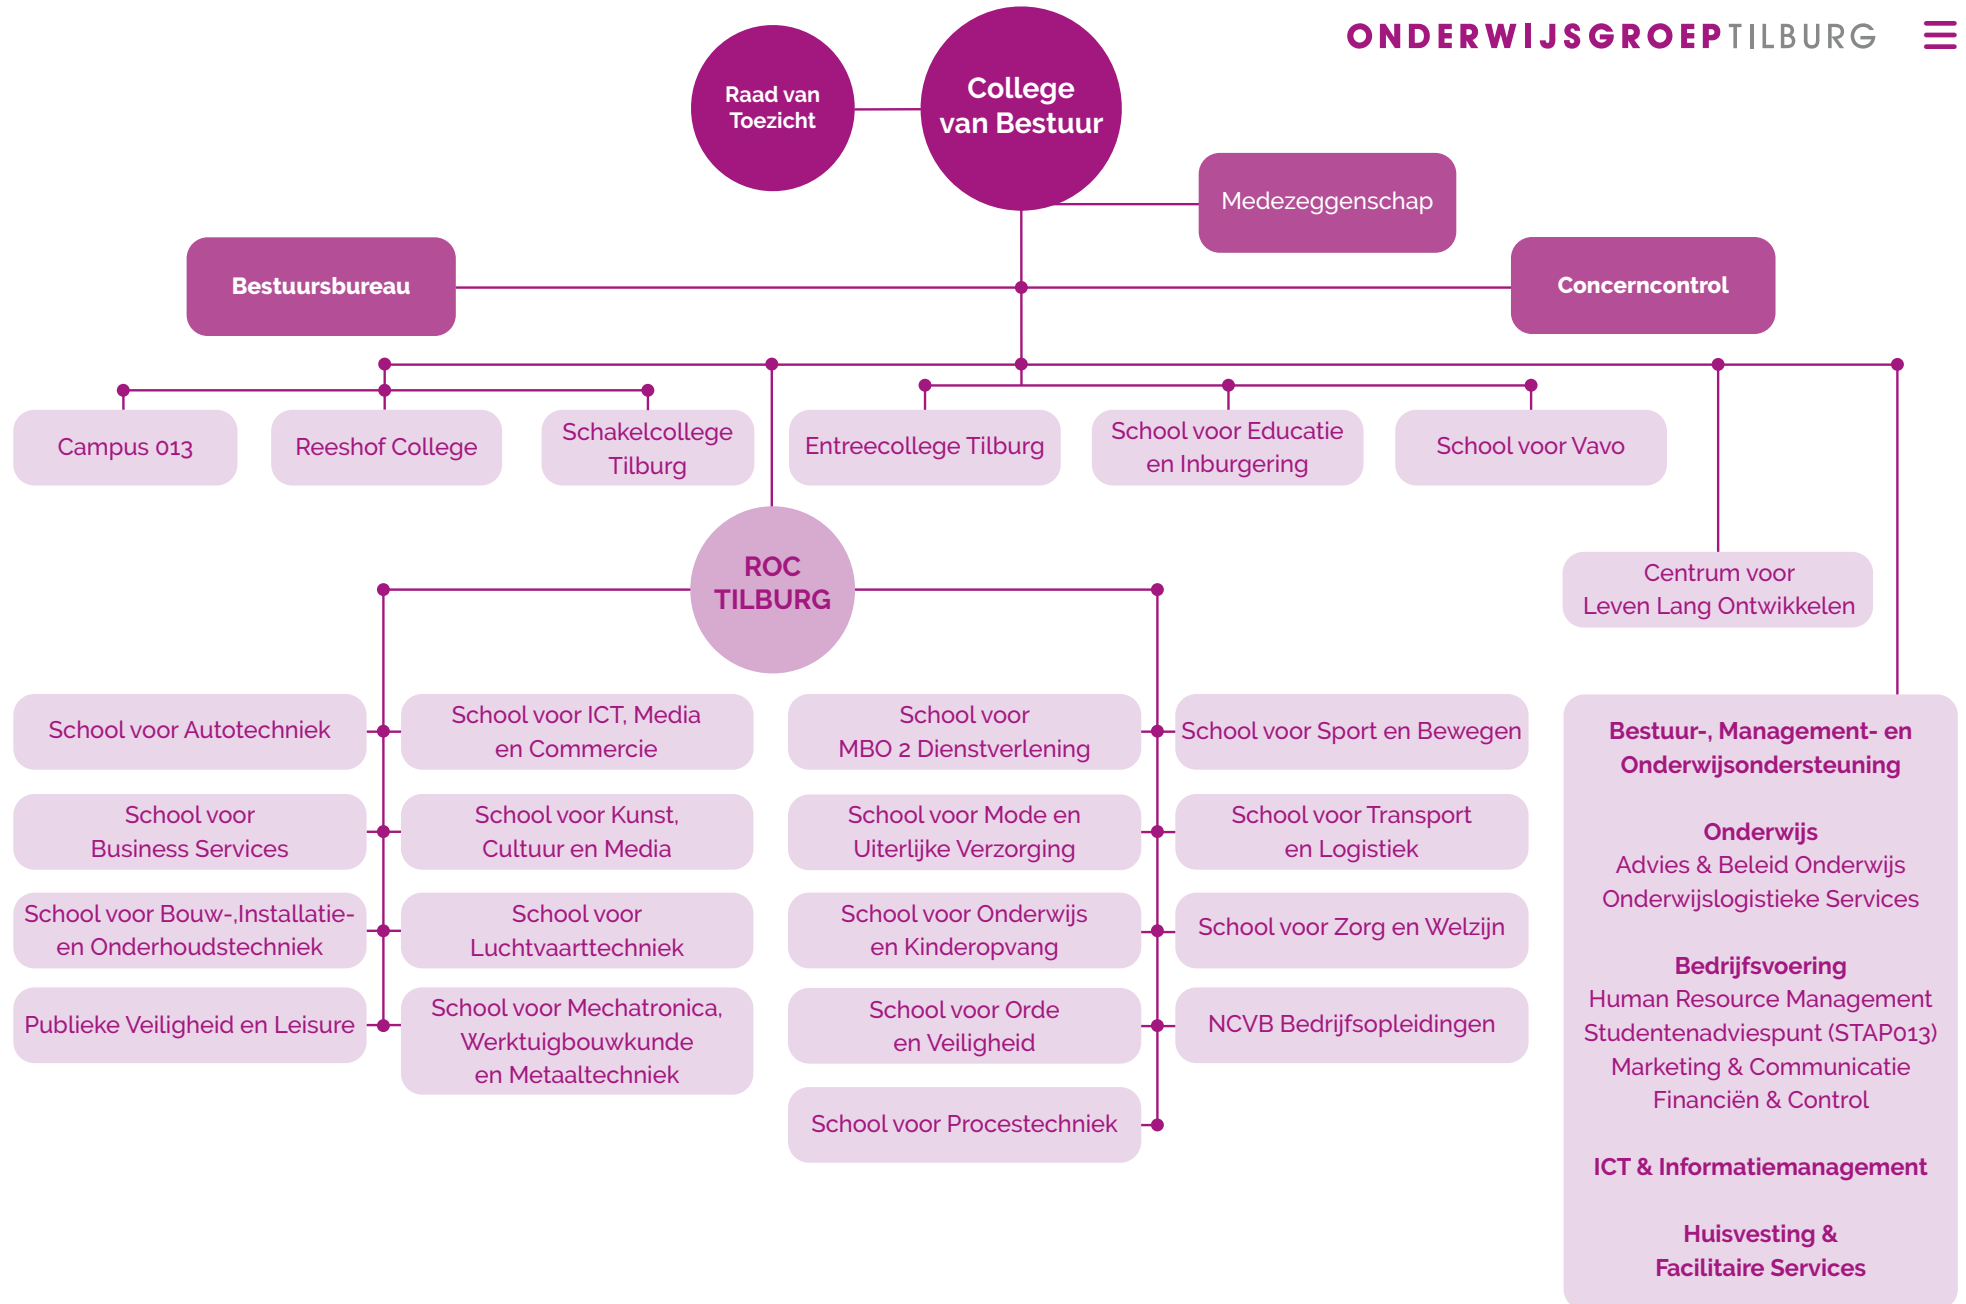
ONDERWIJSGROEPTILBURG

Raad van Toezicht

College van Bestuur

Medezeggenschap

Bestuursbureau

Concerncontrol

Campus 013

Reeshof College

Schakelcollege Tilburg

Entreecollege Tilburg

School voor Educatie en Inburgering

School voor Vavo

ROC TILBURG

Centrum voor Leven Lang Ontwikkelen

School voor Autotechniek

School voor ICT, Media en Commercie

School voor MBO 2 Dienstverlening

School voor Sport en Bewegen

School voor Business Services

School voor Kunst, Cultuur en Media

School voor Mode en Uiterlijke Verzorging

School voor Transport en Logistiek

School voor Bouw-,Installatie- en Onderhoudstechniek

School voor Luchtvaarttechniek

School voor Onderwijs en Kinderopvang

School voor Zorg en Welzijn

Publieke Veiligheid en Leisure

School voor Mechatronica, Werktuigbouwkunde en Metaaltechniek

School voor Orde en Veiligheid

NCVB Bedrijfsopleidingen

School voor Procestechniek

Bestuur-, Management- en Onderwijsondersteuning

Onderwijs
Advies & Beleid Onderwijs
Onderwijslogistieke Services

Bedrijfsvoering
Human Resource Management
Studentenadviespunt (STAP013)
Marketing & Communicatie
Financiën & Control

ICT & Informatiemanagement

Huisvesting & Facilitaire Services